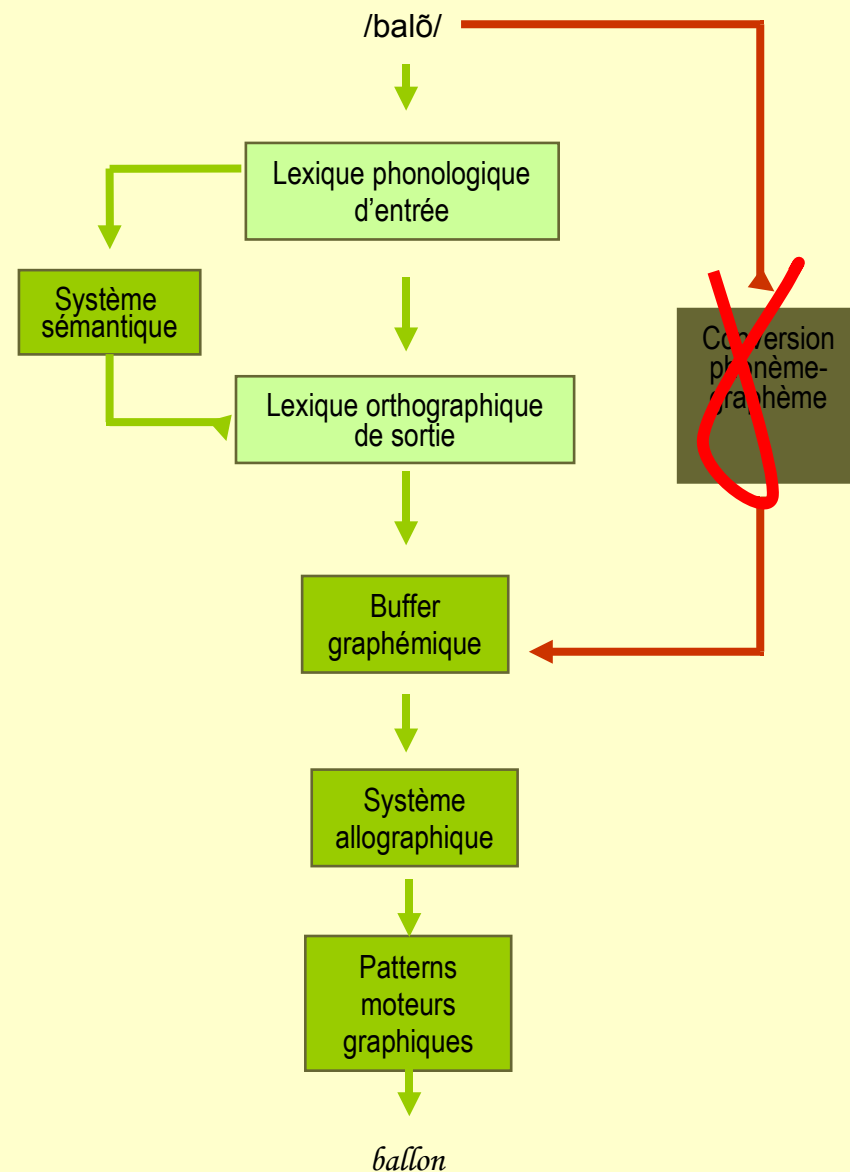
/balõ/

Lexique phonologique d'entrée

Système sémantique

Lexique orthographique de sortie

Conversion phonème-graphème

Buffer graphémique

Système allographique

Patterns moteurs graphiques

ballon